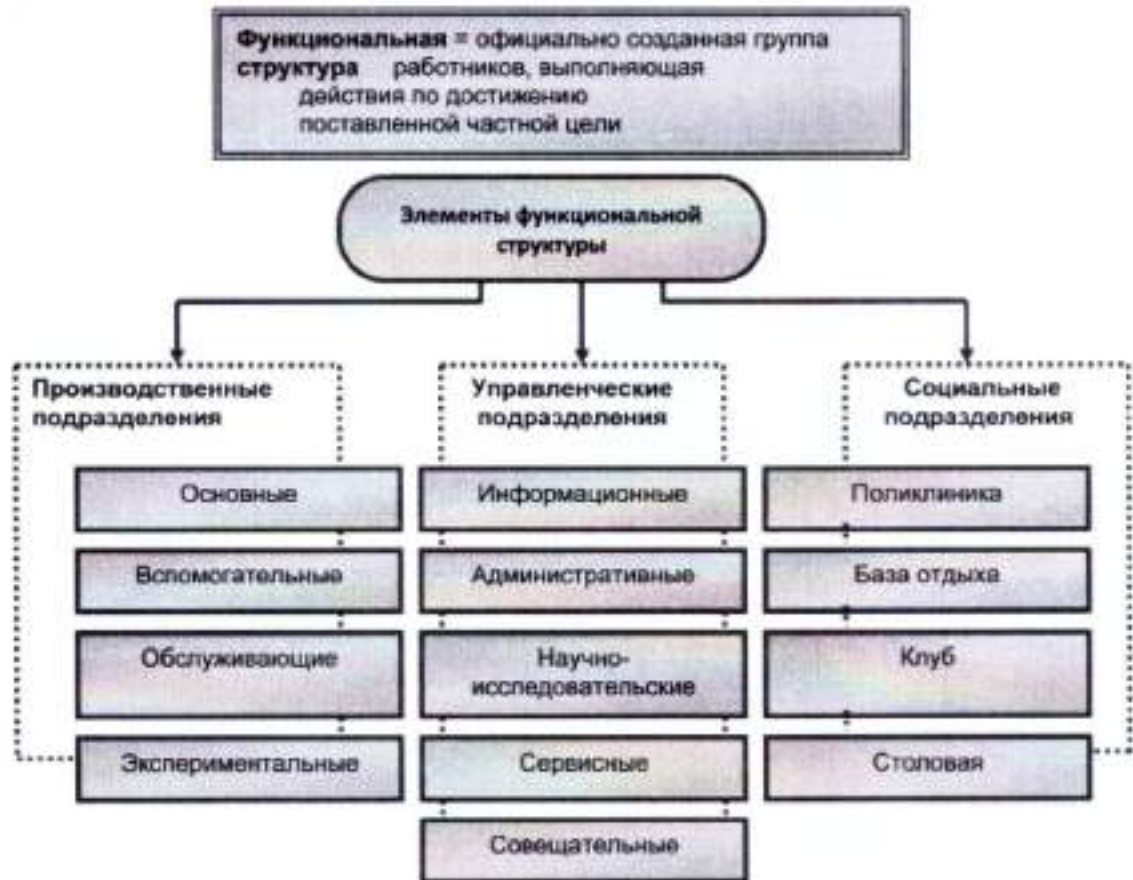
**Функциональная структура** = официально созданная группа работников, выполняющая действия по достижению поставленной частной цели

Элементы функциональной структуры

Производственные подразделения

Основные

Вспомогательные

Обслуживающие

Экспериментальные

Управленческие подразделения

Информационные

Административные

Научно-исследовательские

Сервисные

Совещательные

Социальные подразделения

Поликлиника

База отдыха

Клуб

Столовая